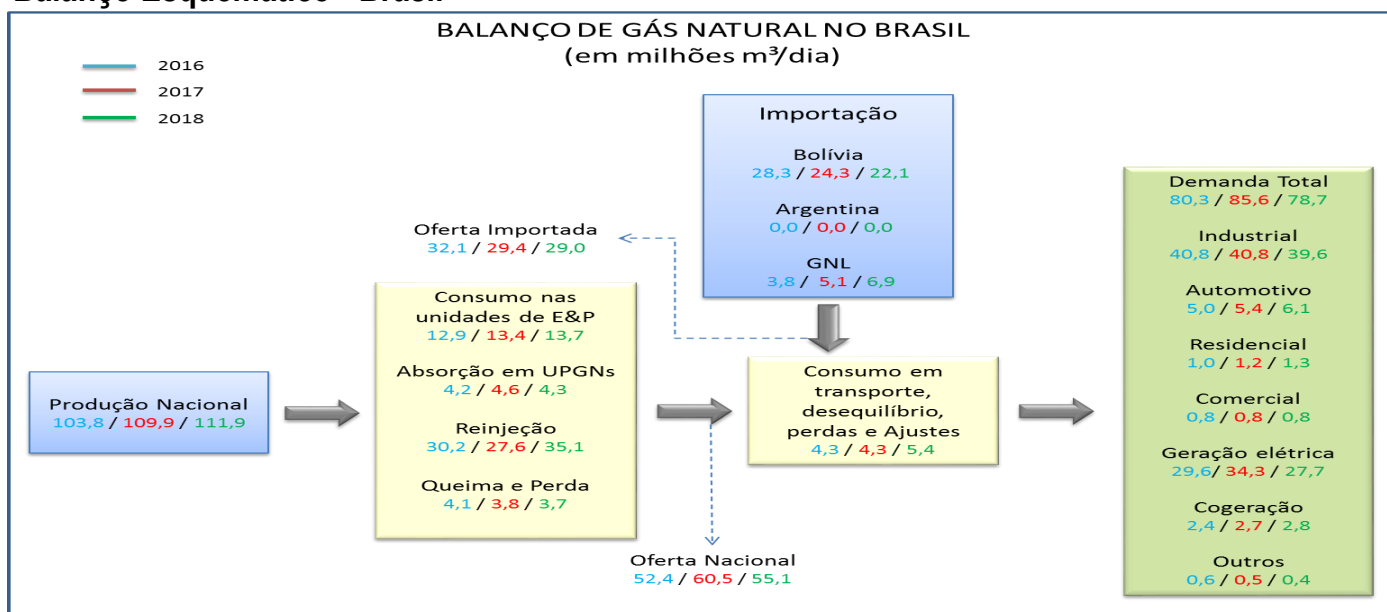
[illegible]

BALANÇO DE GÁS NATURAL NO BRASIL
(em milhões m³/dia)

2016
2017
2018

Importação

Bolívia
28,3 / 24,3 / 22,1

Argentina
0,0 / 0,0 / 0,0

GNL
3,8 / 5,1 / 6,9

Oferta Importada
32,1 / 29,4 / 29,0

Produção Nacional
103,8 / 109,9 / 111,9

Consumo nas unidades de E&P
12,9 / 13,4 / 13,7

Absorção em UPGNs
4,2 / 4,6 / 4,3

Reinjeção
30,2 / 27,6 / 35,1

Queima e Perda
4,1 / 3,8 / 3,7

Consumo em transporte, desequilíbrio, perdas e Ajustes
4,3 / 4,3 / 5,4

Oferta Nacional
52,4 / 60,5 / 55,1

Demanda Total
80,3 / 85,6 / 78,7

Industrial
40,8 / 40,8 / 39,6

Automotivo
5,0 / 5,4 / 6,1

Residencial
1,0 / 1,2 / 1,3

Comercial
0,8 / 0,8 / 0,8

Geração elétrica
29,6 / 34,3 / 27,7

Cogeração
2,4 / 2,7 / 2,8

Outros
0,6 / 0,5 / 0,4